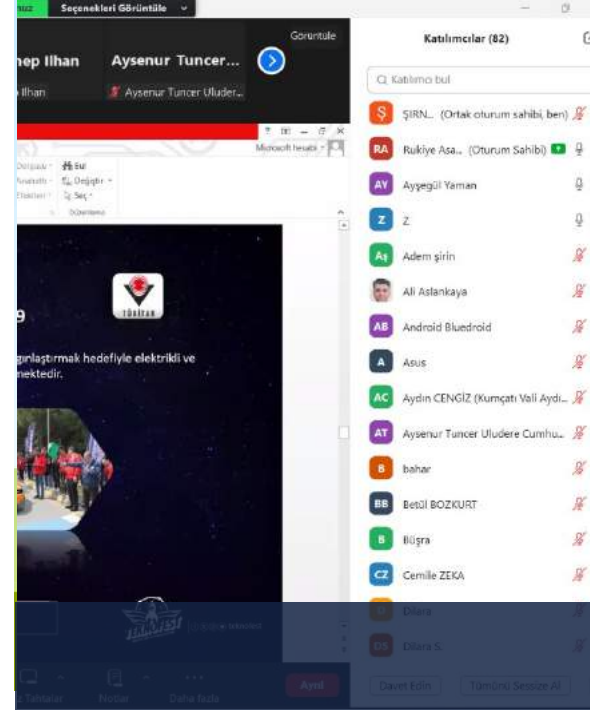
Seçenekleri Görüntüle

Görüntüle

nep Ilhan

Aysenur Tuncer...

Ilhan

Aysenur Tuncer Uluder...

Microsoft hesabı

Bul

Değiştir

Seç

Düzenleme

TÜBİTAK

9

gınlaştırmak hedefiyle elektrikli ve

nektedir.

TEKNOFEST

Katılımcılar (82)

Katılımcı bul

Ş ŞIRN... (Ortak oturum sahibi, ben)

RA Rukiye Asa... (Oturum Sahibi)

AY Ayşegül Yaman

Z Z

AŞ Adem şirin

Ali Aslankaya

AB Android Bluedroid

A Asus

AC Aydın CENGİZ (Kumçatı Vali Aydı...

AT Aysenur Tuncer Uludere Cumhu...

B bahar

BB Betül BOZKURT

B Büşra

CZ Cemile ZEKA

D Dilara

DS Dilara S

Davet Edin

Tümünü Sessize Al

Tahtalar

Notlar

Daha fazla

Ayrıl